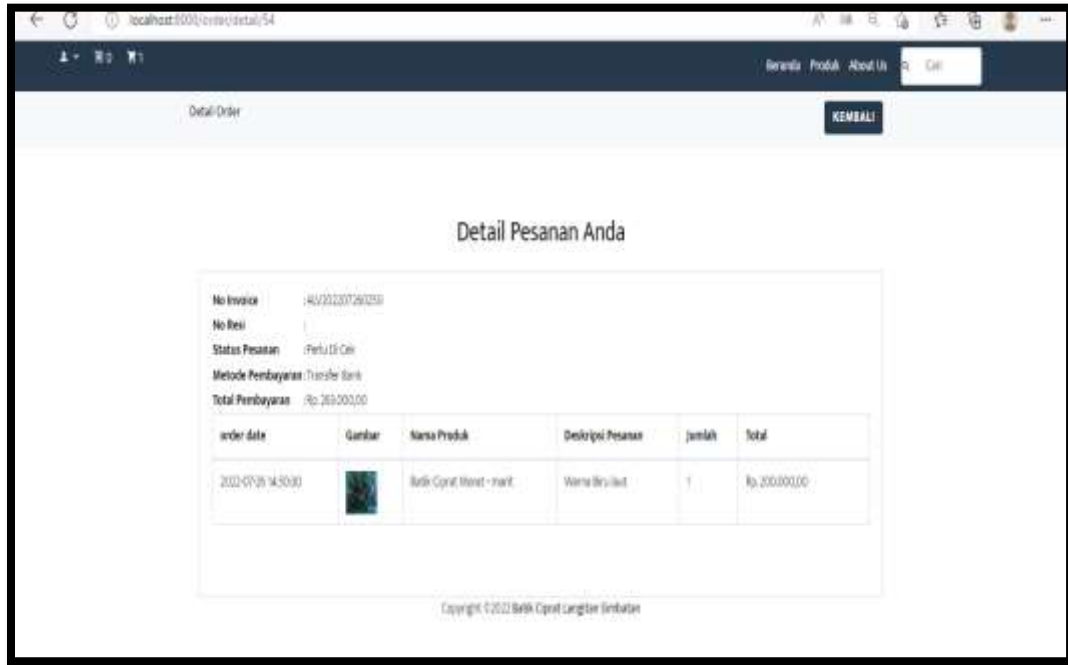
localhost:8000/order/detail/54

0 1

Beranda Produk About Us Cari

Detail Order

KEMBALI

Detail Pesanan Anda

No Invoice : INV/20220726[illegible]
No Resi :
Status Pesanan : Perlu Di Cek
Metode Pembayaran : Transfer Bank
Total Pembayaran : Rp. 203.000,00

| order date | Gambar | Nama Produk | Deskripsi Pesanan | Jumlah | Total |
|---|---|---|---|---|---|
| 2022-07-26 14:50:00 | | Batik Ciprat Motif - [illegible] | Warna Biru laut | 1 | Rp. 200.000,00 |

Copyright ©2022 Batik Ciprat Langitan Simbatan